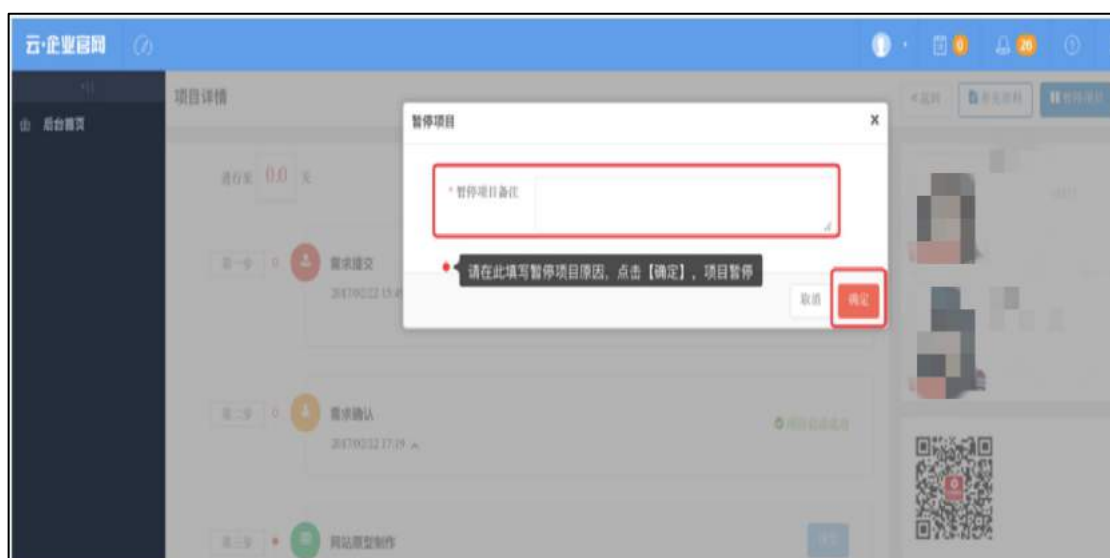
云·企业官网

后台首页

项目详情

进行至 0.0 天

第一步 需求提交 2017/02/22 15:45

第二步 需求确认 2017/02/22 17:19

第三步 网站原型制作

暂停项目

* 暂停项目备注

请在此填写暂停项目原因，点击【确定】，项目暂停

取消 确定

<返回 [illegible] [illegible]